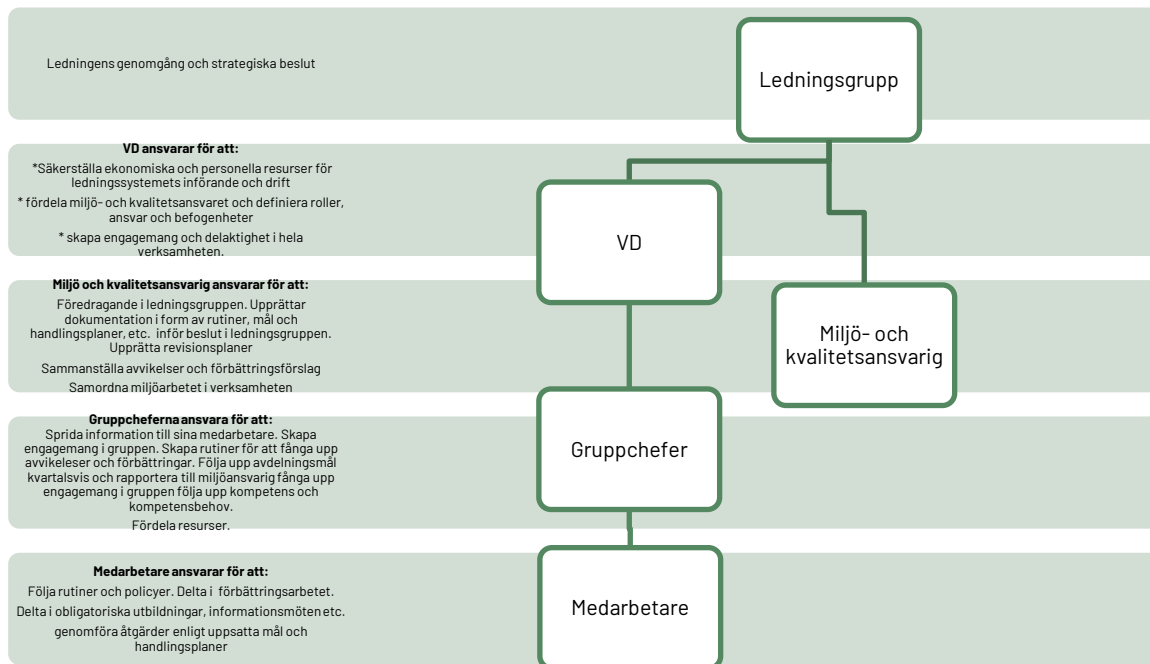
Ledningens genomgång och strategiska beslut

Ledningsgrupp

**VD ansvarar för att:**

*Säkerställa ekonomiska och personella resurser för ledningssystemets införande och drift

* fördela miljö- och kvalitetsansvaret och definiera roller, ansvar och befogenheter

* skapa engagemang och delaktighet i hela verksamheten.

VD

**Miljö och kvalitetsansvarig ansvarar för att:**

Föredragande i ledningsgruppen. Upprättar dokumentation i form av rutiner, mål och handlingsplaner, etc. inför beslut i ledningsgruppen. Upprätta revisionsplaner

Sammanställa avvikelser och förbättringsförslag

Samordna miljöarbetet i verksamheten

Miljö- och kvalitetsansvarig

**Gruppcheferna ansvara för att:**

Sprida information till sina medarbetare. Skapa engagemang i gruppen. Skapa rutiner för att fånga upp avvikeleser och förbättringar. Följa upp avdelningsmål kvartalsvis och rapportera till miljöansvarig fånga upp engagemang i gruppen följa upp kompetens och kompetensbehov.

Fördela resurser.

Gruppchefer

**Medarbetare ansvarar för att:**

Följa rutiner och policyer. Delta i förbättringsarbetet.

Delta i obligatoriska utbildningar, informationsmöten etc.

genomföra åtgärder enligt uppsatta mål och handlingsplaner

Medarbetare